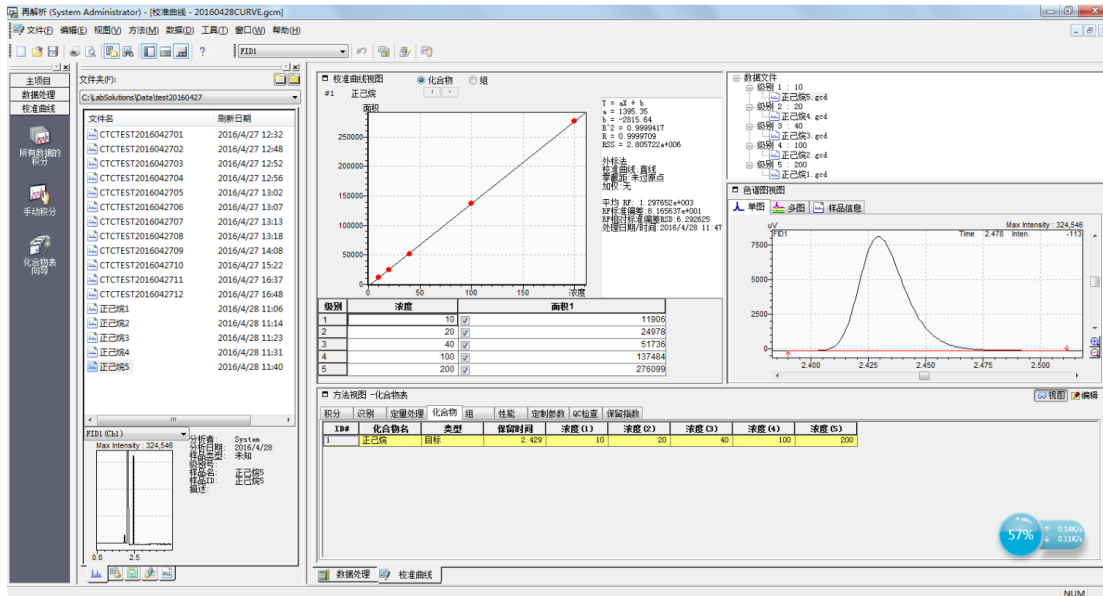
再解析 (System Administrator) - [校准曲线 - 20160428CURVE.gcm]

文件(F) 编辑(E) 视图(V) 方法(M) 数据(D) 工具(T) 窗口(W) 帮助(H)

FID1

主项目
数据处理
校准曲线

所有数据的积分

手动积分

化合物表向导

文件夹(F):
C:\LabSolutions\Data\test20160427

| 文件名 | 刷新日期 |
|---|---|
| CTCTEST2016042701 | 2016/4/27 12:32 |
| CTCTEST2016042702 | 2016/4/27 12:48 |
| CTCTEST2016042703 | 2016/4/27 12:52 |
| CTCTEST2016042704 | 2016/4/27 12:56 |
| CTCTEST2016042705 | 2016/4/27 13:02 |
| CTCTEST2016042706 | 2016/4/27 13:07 |
| CTCTEST2016042707 | 2016/4/27 13:13 |
| CTCTEST2016042708 | 2016/4/27 13:18 |
| CTCTEST2016042709 | 2016/4/27 14:08 |
| CTCTEST2016042710 | 2016/4/27 15:22 |
| CTCTEST2016042711 | 2016/4/27 16:37 |
| CTCTEST2016042712 | 2016/4/27 16:48 |
| 正己烷1 | 2016/4/28 11:06 |
| 正己烷2 | 2016/4/28 11:14 |
| 正己烷3 | 2016/4/28 11:23 |
| 正己烷4 | 2016/4/28 11:31 |
| 正己烷5 | 2016/4/28 11:40 |

FID1 (Ch1)
Max Intensity : 324,546
0.0 2.5

分析者 System
分析日期 2016/4/28
样品类型 未知
级别号
样品名 正己烷5
样品ID 正己烷5
描述

校准曲线视图 化合物 组
#1 正己烷
面积
250000
200000
150000
100000
50000
0
0 50 100 150 浓度

Y = aX + b
a = 1395.35
b = -2815.64
R^2 = 0.9999417
R = 0.9999709
RSS = 2.805722e+006

外标法
校准曲线:直线
零截距:未过原点
加权:无

平均 RF: 1.297652e+003
RF标准偏差:8.165637e+001
RF相对标准偏差RSD:6.292625
处理日期/时间:2016/4/28 11:47

| 级别 | 浓度 | | 面积1 |
|---|---|---|---|
| 1 | 10 | ✓ | 11906 |
| 2 | 20 | ✓ | 24978 |
| 3 | 40 | ✓ | 51736 |
| 4 | 100 | ✓ | 137484 |
| 5 | 200 | ✓ | 276099 |

数据文件
级别 1 : 10
正己烷5.gcd
级别 2 : 20
正己烷4.gcd
级别 3 : 40
正己烷3.gcd
级别 4 : 100
正己烷2.gcd
级别 5 : 200
正己烷1.gcd

色谱图视图
单图 多图 样品信息
uV
FID1
Max Intensity : 324,546
Time 2.478 Inten. -113
7500
5000
2500
0
2.400 2.425 2.450 2.475 2.500

方法视图 -化合物表
视图 编辑
积分 识别 定量处理 化合物 组 性能 定制参数 QC检查 保留指数

| ID# | 化合物名 | 类型 | 保留时间 | 浓度(1) | 浓度(2) | 浓度(3) | 浓度(4) | 浓度(5) |
|---|---|---|---|---|---|---|---|---|
| 1 | 正己烷 | 目标 | 2.429 | 10 | 20 | 40 | 100 | 200 |

数据处理 校准曲线

57%
0.14K/s
0.11K/s

NUM